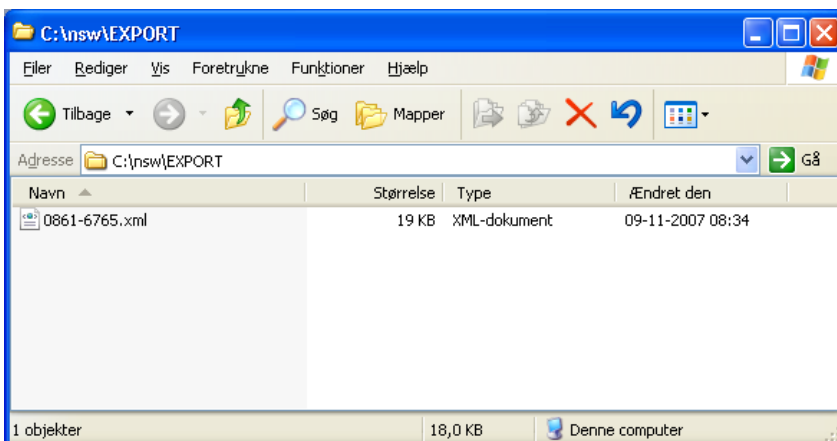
C:\nsw\EXPORT

Filer Rediger Vis Foretrukne Funktioner Hjælp

Tilbage Søg Mapper

Adresse C:\nsw\EXPORT Gå

| Navn | Størrelse | Type | Ændret den |
|---|---|---|---|
| 0861-6765.xml | 19 KB | XML-dokument | 09-11-2007 08:34 |

1 objekter 18,0 KB Denne computer